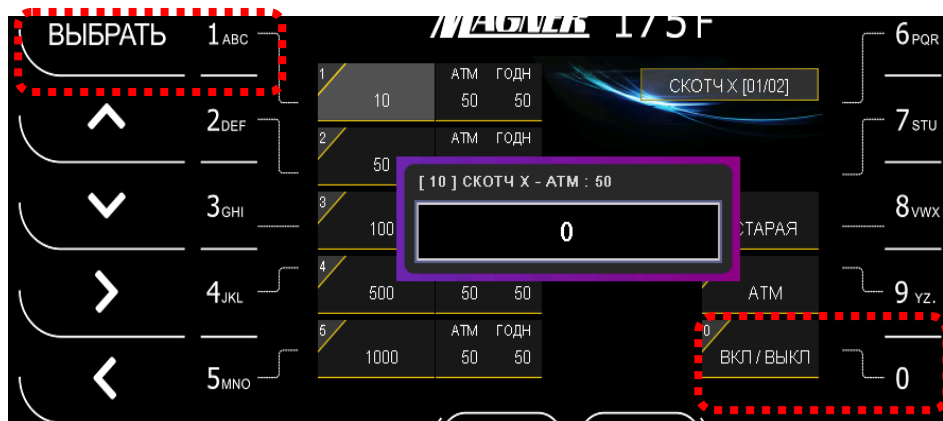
ВЫБРАТЬ
1ABC
MAGNER 175F
6PQR
2DEF
7STU
3GHI
8VWX
4JKL
9YZ.
5MNO
0

| | | |
|---|---|---|
| 1 10 | АТМ 50 | ГОДН 50 |
| 2 50 | АТМ | ГОДН |
| 3 100 | | |
| 4 500 | 50 | 50 |
| 5 1000 | АТМ 50 | ГОДН 50 |

СКОТЧ Х [01/02]

[ 10 ] СКОТЧ Х - АТМ : 50

0

СТАРАЯ
АТМ
0 ВКЛ / ВЫКЛ